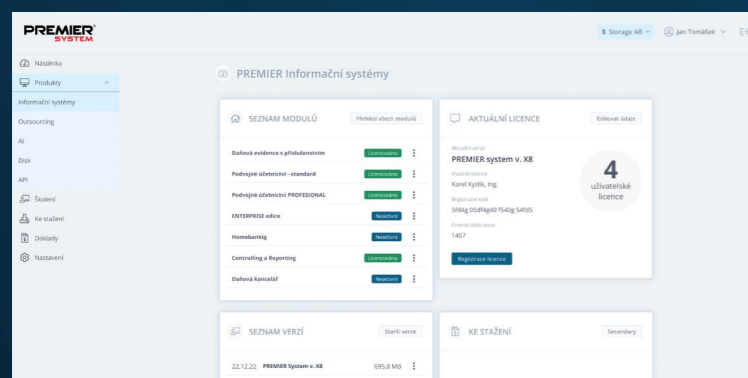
PREMIER SYSTEM

$ Storage AB

Jan Tomášek

Nástěnka

Produkty

Informační systémy

Outsourcing

AI

Disk

API

Školení

Ke stažení

Doklady

Nastavení

PREMIER Informační systémy

SEZNAM MODULŮ

Přehled všech modulů

| | |
|---|---|
| Daňová evidence s příslušenstvím | Licencováno |
| Podvojné účetnictví - standard | Licencováno |
| Podvojné účetnictví PROFESIONAL | Licencováno |
| ENTERPRISE edice | Neaktivní |
| Homebankig | Neaktivní |
| Controlling a Reporting | Licencováno |
| Daňová kancelář | Neaktivní |

AKTUÁLNÍ LICENCE

Editovat údaje

Aktuální verze

PREMIER system v. X8

Vlastník licence

Karel Kydlík, Ing.

Registrační kód

5f d4g 05df4g40 f540g 54fd5

Provozní číslo verze

1457

4

uživatelské licence

Registrace licence

SEZNAM VERZÍ

Starší verze

22.12.22 PREMIER System v. X8 695,8 MB

KE STAŽENÍ

Secondary